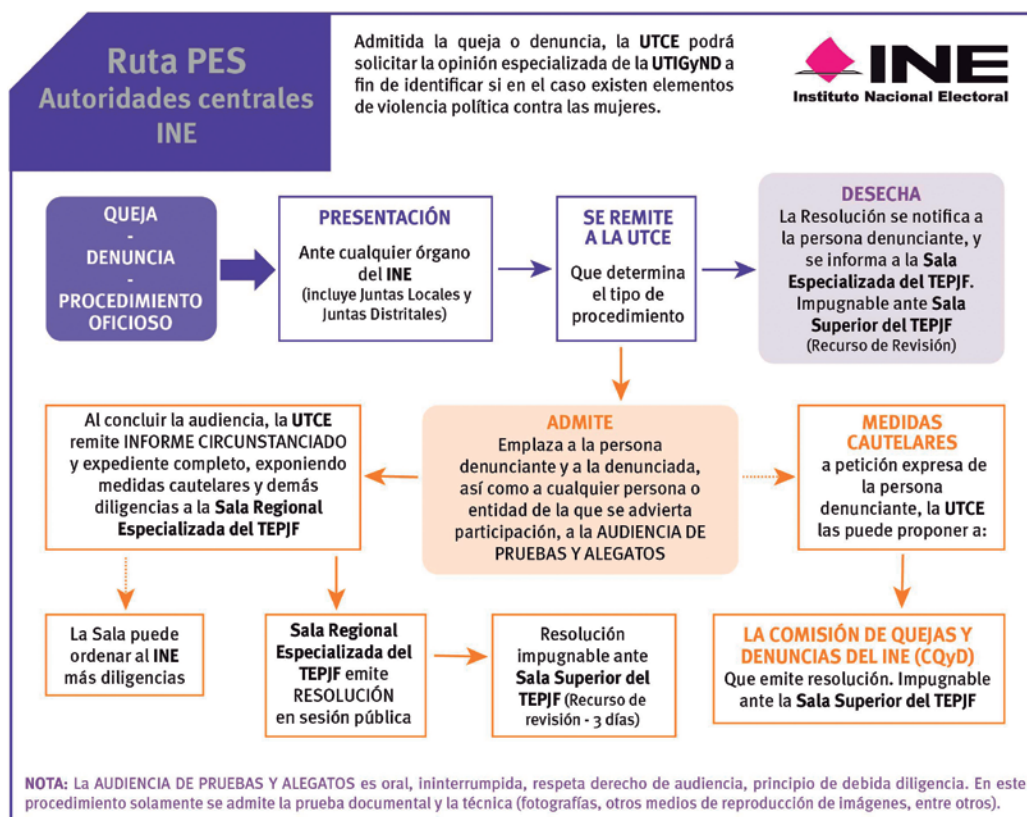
Ruta PES
Autoridades centrales
INE

Admitida la queja o denuncia, la UTCE podrá solicitar la opinión especializada de la UTIGyND a fin de identificar si en el caso existen elementos de violencia política contra las mujeres.

INE
Instituto Nacional Electoral

QUEJA
-
DENUNCIA
-
PROCEDIMIENTO OFICIOSO

PRESENTACIÓN
Ante cualquier órgano del INE
(incluye Juntas Locales y Juntas Distritales)

SE REMITE A LA UTCE
Que determina el tipo de procedimiento

DESECHA
La Resolución se notifica a la persona denunciante, y se informa a la Sala Especializada del TEPJF. Impugnable ante Sala Superior del TEPJF
(Recurso de Revisión)

Al concluir la audiencia, la UTCE remite INFORME CIRCUNSTANCIADO y expediente completo, exponiendo medidas cautelares y demás diligencias a la Sala Regional Especializada del TEPJF

ADMITE
Emplaza a la persona denunciante y a la denunciada, así como a cualquier persona o entidad de la que se advierta participación, a la AUDIENCIA DE PRUEBAS Y ALEGATOS

MEDIDAS CAUTELARES
a petición expresa de la persona denunciante, la UTCE las puede proponer a:

La Sala puede ordenar al INE más diligencias

Sala Regional Especializada del TEPJF emite RESOLUCIÓN en sesión pública

Resolución impugnable ante Sala Superior del TEPJF (Recurso de revisión - 3 días)

LA COMISIÓN DE QUEJAS Y DENUNCIAS DEL INE (CQyD)
Que emite resolución. Impugnable ante la Sala Superior del TEPJF

NOTA: La AUDIENCIA DE PRUEBAS Y ALEGATOS es oral, ininterrumpida, respeta derecho de audiencia, principio de debida diligencia. En este procedimiento solamente se admite la prueba documental y la técnica (fotografías, otros medios de reproducción de imágenes, entre otros).